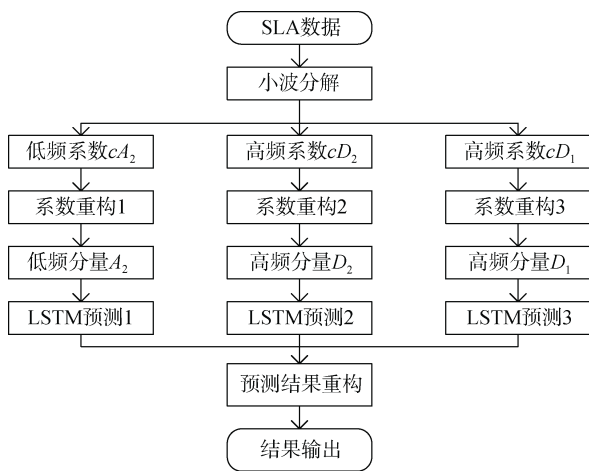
SLA数据

小波分解

低频系数$cA_2$

系数重构1

低频分量$A_2$

LSTM预测1

高频系数$cD_2$

系数重构2

高频分量$D_2$

LSTM预测2

高频系数$cD_1$

系数重构3

高频分量$D_1$

LSTM预测3

预测结果重构

结果输出